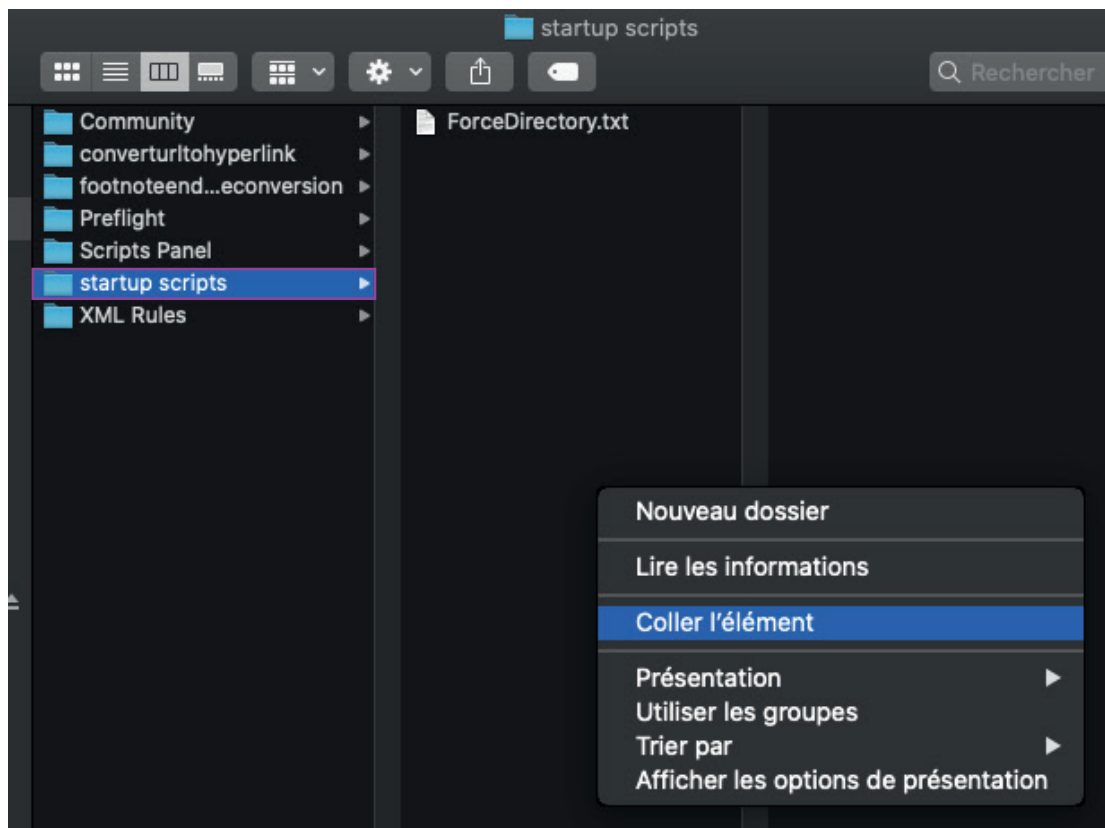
startup scripts

Rechercher

Community
converturltohyperlink
footnoteend...econversion
Preflight
Scripts Panel
startup scripts
XML Rules

ForceDirectory.txt

Nouveau dossier
Lire les informations
Coller l'élément
Présentation
Utiliser les groupes
Trier par
Afficher les options de présentation